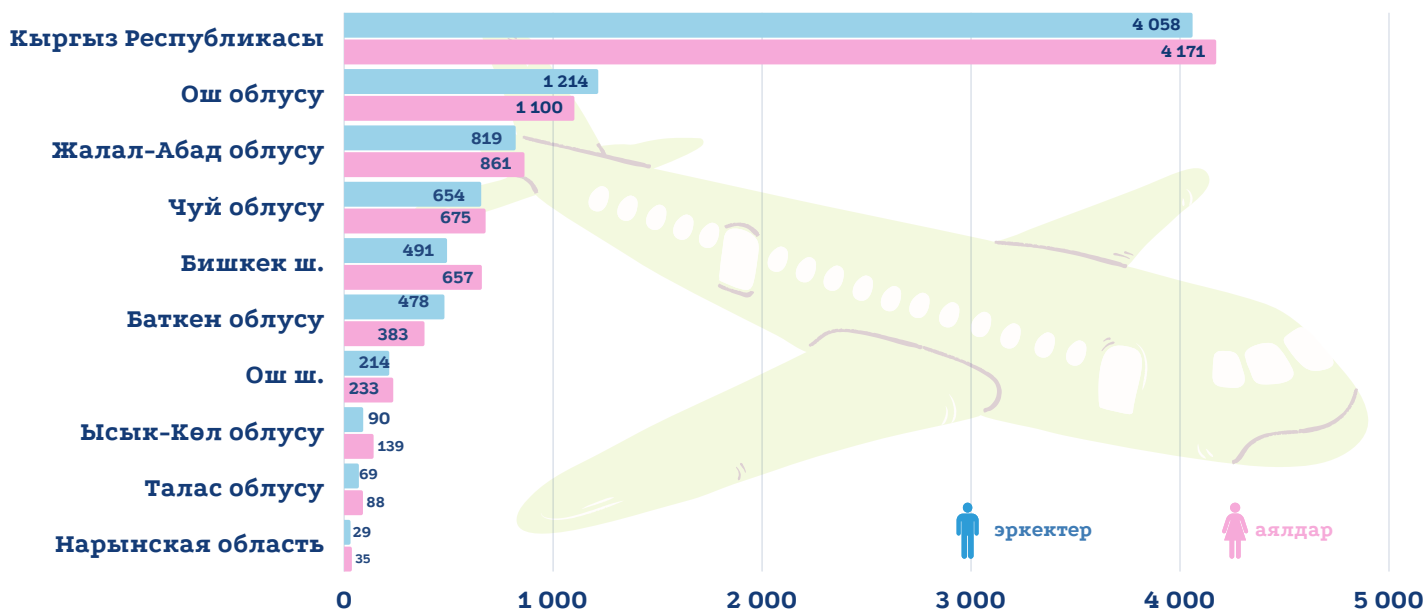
Кыргыз Республикасы 4 058 4 171
Ош облусу 1 214 1 100
Жалал-Абад облусу 819 861
Чуй облусу 654 675
Бишкек ш. 491 657
Баткен облусу 478 383
Ош ш. 214 233
Ысык-Көл облусу 90 139
Талас облусу 69 88
Нарынская область 29 35

эркектер
аялдар

0
1 000
2 000
3 000
4 000
5 000